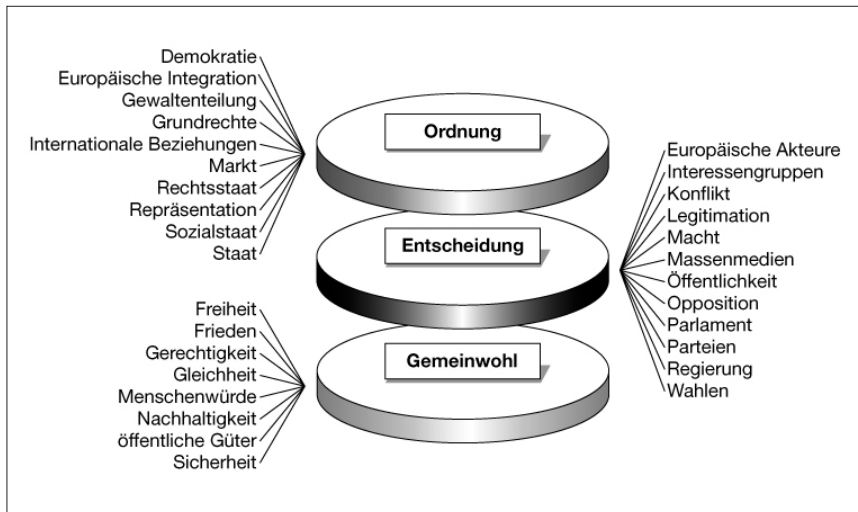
Demokratie
Europäische Integration
Gewaltenteilung
Grundrechte
Internationale Beziehungen
Markt
Rechtsstaat
Repräsentation
Sozialstaat
Staat

Ordnung

Entscheidung

Gemeinwohl

Europäische Akteure
Interessengruppen
Konflikt
Legitimation
Macht
Massenmedien
Öffentlichkeit
Opposition
Parlament
Parteien
Regierung
Wahlen

Freiheit
Frieden
Gerechtigkeit
Gleichheit
Menschenwürde
Nachhaltigkeit
öffentliche Güter
Sicherheit